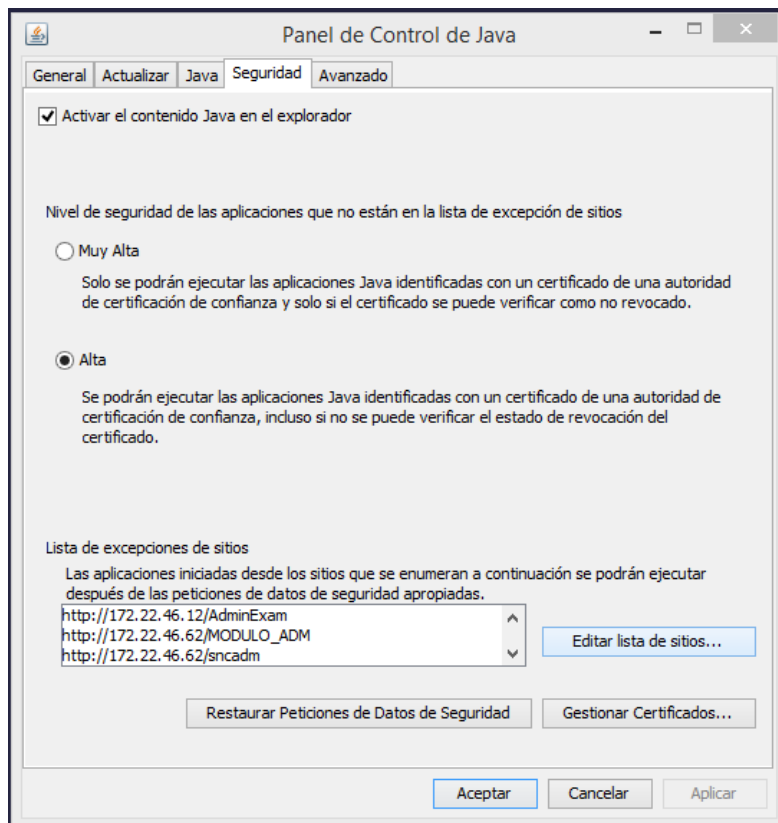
Panel de Control de Java

General | Actualizar | Java | Seguridad | Avanzado

Activar el contenido Java en el explorador

Nivel de seguridad de las aplicaciones que no están en la lista de excepción de sitios

Muy Alta

Solo se podrán ejecutar las aplicaciones Java identificadas con un certificado de una autoridad de certificación de confianza y solo si el certificado se puede verificar como no revocado.

Alta

Se podrán ejecutar las aplicaciones Java identificadas con un certificado de una autoridad de certificación de confianza, incluso si no se puede verificar el estado de revocación del certificado.

Lista de excepciones de sitios

Las aplicaciones iniciadas desde los sitios que se enumeran a continuación se podrán ejecutar después de las peticiones de datos de seguridad apropiadas.

http://172.22.46.12/AdminExam
http://172.22.46.62/MODULO_ADM
http://172.22.46.62/sncadm

Editar lista de sitios...

Restaurar Peticiones de Datos de Seguridad

Gestionar Certificados...

Aceptar

Cancelar

Aplicar